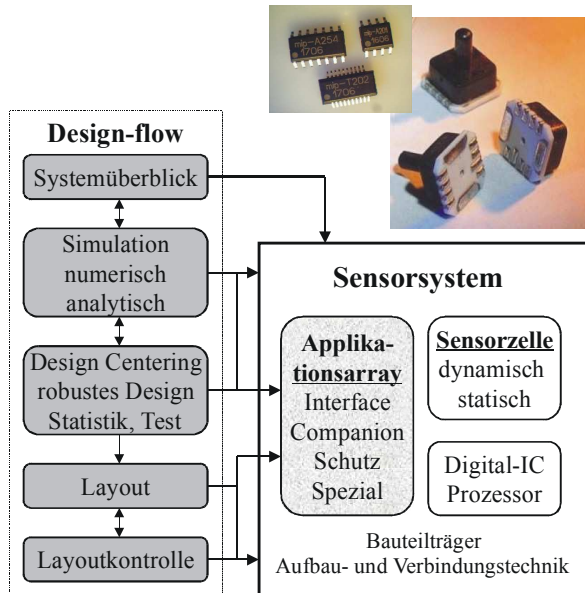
mic-A254
1706

mic-A
1806

mic-T302
1706

Design-flow

Systemüberblick

Simulation numerisch analytisch

Design Centering robustes Design Statistik, Test

Layout

Layoutkontrolle

Sensorsystem

Applikationsarray
Interface
Companion
Schutz
Spezial

Sensorzelle
dynamisch
statisch

Digital-IC
Prozessor

Bauteilträger
Aufbau- und Verbindungstechnik